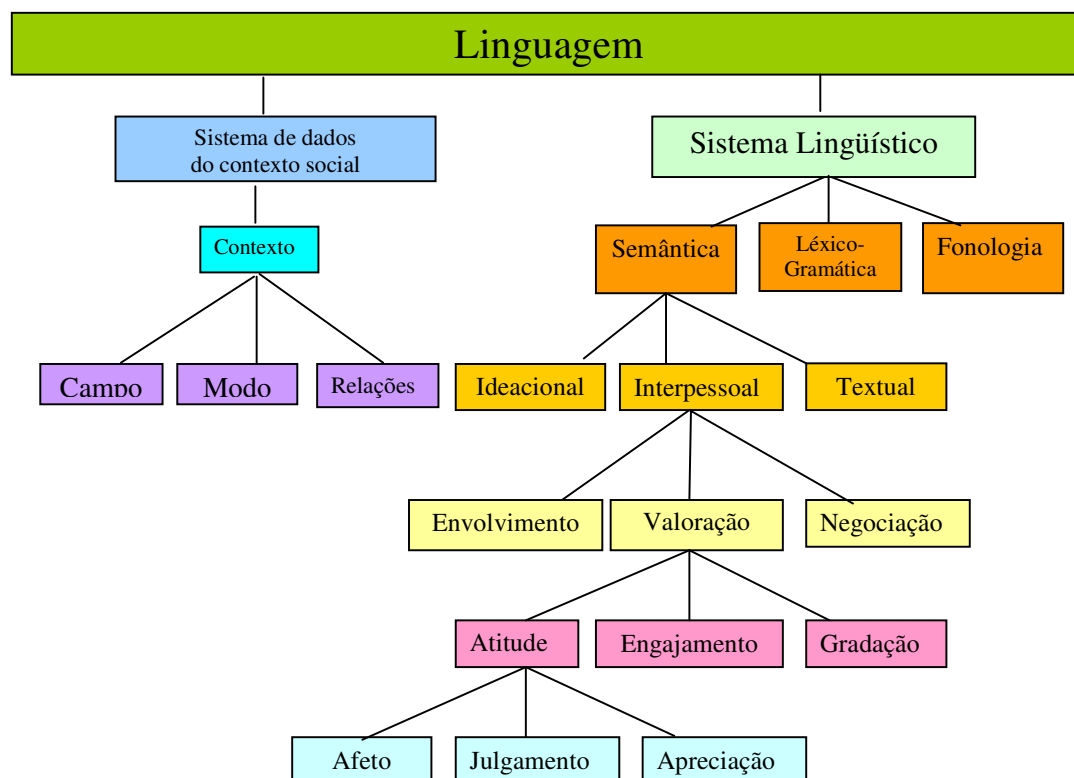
Linguagem

Sistema de dados do contexto social

Contexto

Campo

Modo

Relações

Sistema Lingüístico

Semântica

Léxico-Gramática

Fonologia

Ideacional

Interpessoal

Textual

Envolvimento

Valoração

Negociação

Atitude

Engajamento

Gradação

Afeto

Julgamento

Apreciação